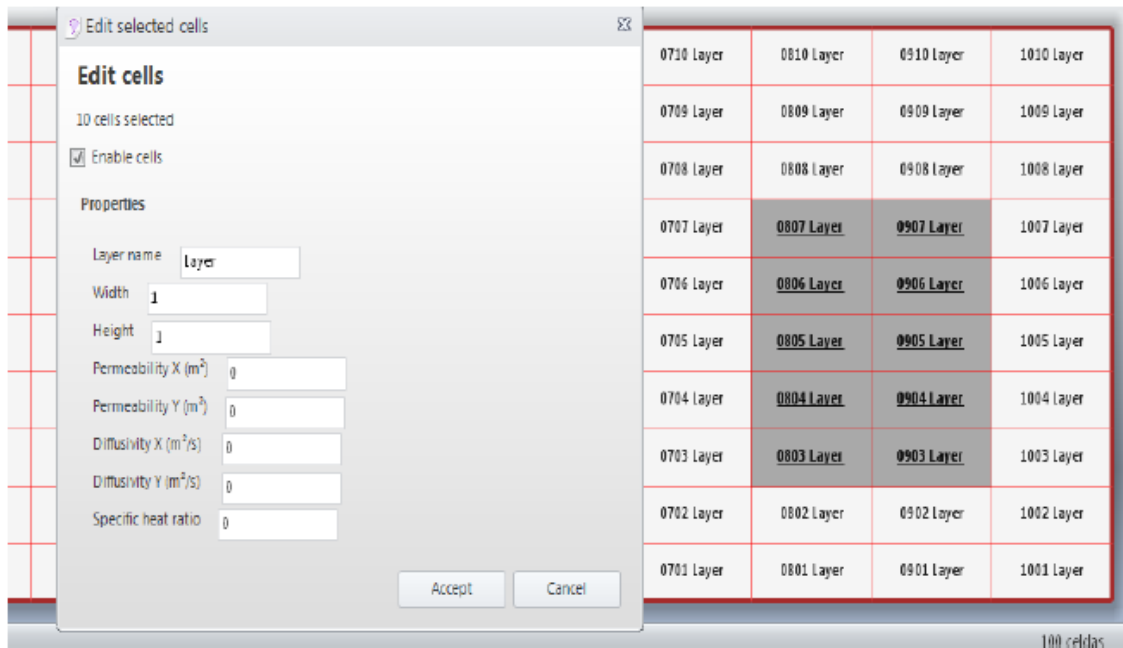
Edit selected cells

Edit cells

10 cells selected

Enable cells

Properties

Layer name Layer

Width 1

Height 1

Permeability X ($m^2$) 0

Permeability Y ($m^2$) 0

Diffusivity X ($m^2/s$) 0

Diffusivity Y ($m^2/s$) 0

Specific heat ratio 0

Accept Cancel

| 0710 Layer | 0810 Layer | 0910 Layer | 1010 Layer |
|---|---|---|---|
| 0709 Layer | 0809 Layer | 0909 Layer | 1009 Layer |
| 0708 Layer | 0808 Layer | 0908 Layer | 1008 Layer |
| 0707 Layer | 0807 Layer | 0907 Layer | 1007 Layer |
| 0706 Layer | 0806 Layer | 0906 Layer | 1006 Layer |
| 0705 Layer | 0805 Layer | 0905 Layer | 1005 Layer |
| 0704 Layer | 0804 Layer | 0904 Layer | 1004 Layer |
| 0703 Layer | 0803 Layer | 0903 Layer | 1003 Layer |
| 0702 Layer | 0802 Layer | 0902 Layer | 1002 Layer |
| 0701 Layer | 0801 Layer | 0901 Layer | 1001 Layer |

100 celdas